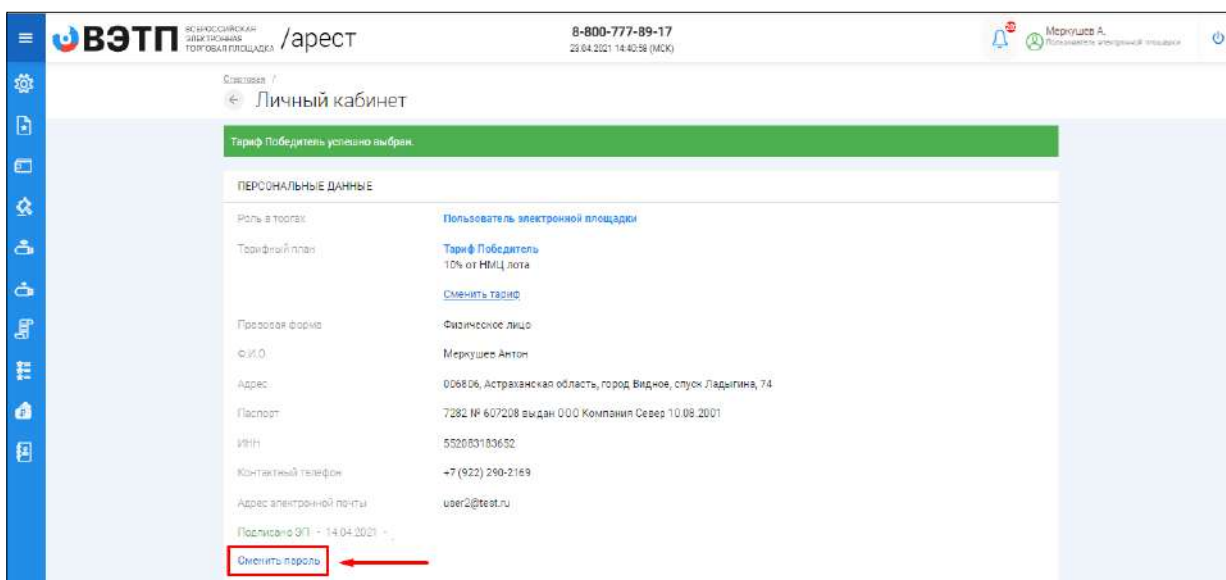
ВЭТП ВСЕРОССИЙСКАЯ ЭЛЕКТРОННАЯ ТОРГОВАЯ ПЛОЩАДКА /арест

8-800-777-89-17
23.04.2021 14:40:58 (МСК)

Меркушев А.
Пользователь электронной площадки

Справка /
← Личный кабинет

Тариф Победитель успешно выбран.

ПЕРСОНАЛЬНЫЕ ДАННЫЕ

| | |
|---|---|
| Роль в торгах | Пользователь электронной площадки |
| Тарифный план | Тариф Победитель<br>10% от НМЦ лота |
| | Сменить тариф |
| Правовая форма | Физическое лицо |
| Ф.И.О. | Меркушев Антон |
| Адрес | 006806, Астраханская область, город Видное, спуск Ладыгина, 74 |
| Паспорт | 7282 № 607208 выдан ООО Компания Север 10.08.2001 |
| ИНН | 552083183652 |
| Контактный телефон | +7 (922) 290-2169 |
| Адрес электронной почты | user2@test.ru |

Подписано ЭП - 14.04.2021 -

Сменить пароль